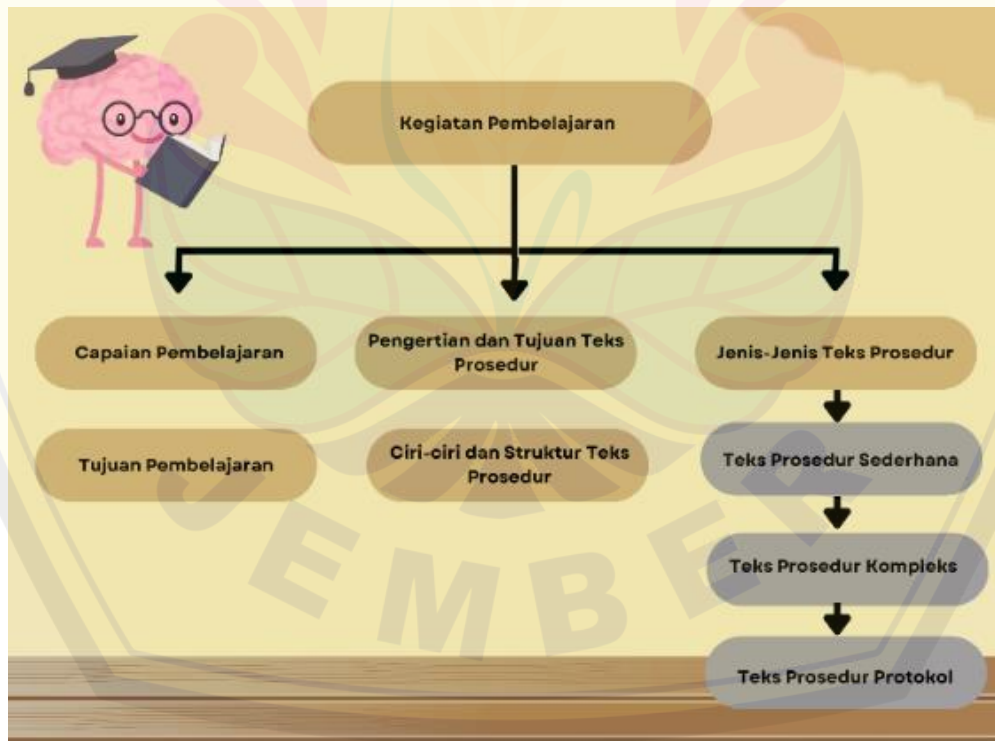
Kegiatan Pembelajaran

Capaian Pembelajaran

Pengertian dan Tujuan Teks Prosedur

Jenis-Jenis Teks Prosedur

Tujuan Pembelajaran

Ciri-ciri dan Struktur Teks Prosedur

Teks Prosedur Sederhana

Teks Prosedur Kompleks

Teks Prosedur Protokol

EMBER